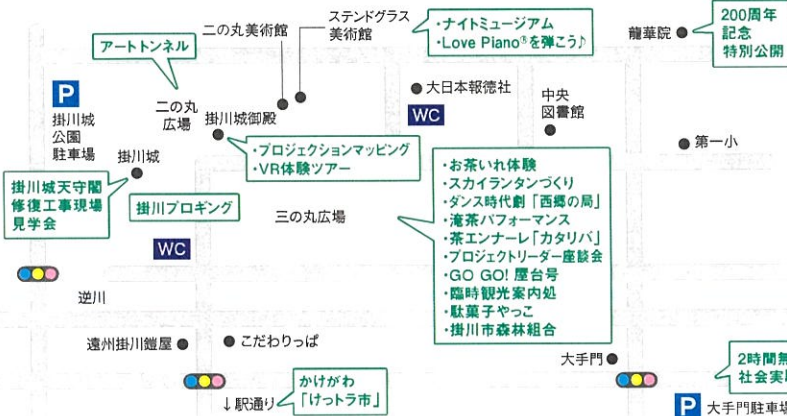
二の丸美術館

ステンドグラス
美術館

・ナイトミュージアム
・Love Piano®を弾こう♪

龍華院

200周年
記念
特別公開

アートトンネル

P

掛川城
公園
駐車場

二の丸
広場

掛川城御殿

大日本報徳社

WC

中央
図書館

第一小

掛川城

・プロジェクションマッピング
・VR体験ツアー

掛川城天守閣
修復工事現場
見学会

掛川プロギング

三の丸広場

・お茶いれ体験
・スカイランタンづくり
・ダンス時代劇「西郷の局」
・滝茶パフォーマンス
・茶エンナーレ「カタリバ」
・プロジェクトリーダー座談会
・GO GO! 屋台号
・臨時観光案内処
・駄菓子やっこ
・掛川市森林組合

WC

逆川

遠州掛川鎧屋

こだわりっぱ

大手門

2時間無
社会実

かけがわ
「けっトラ市」

↓駅通り

P

大手門駐車場